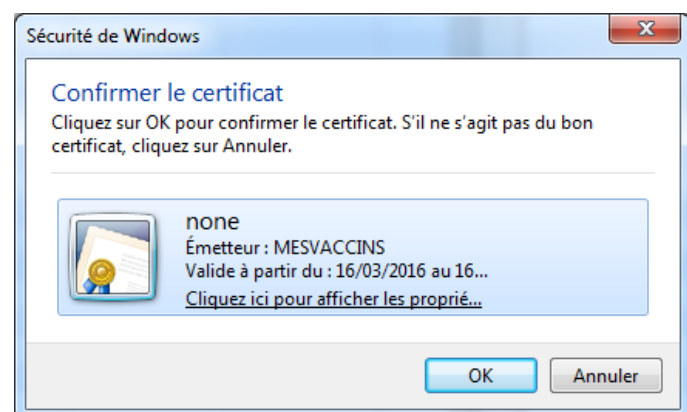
Sécurité de Windows

Confirmer le certificat

Cliquez sur OK pour confirmer le certificat. S'il ne s'agit pas du bon certificat, cliquez sur Annuler.

none
Émetteur : MESVACCINS
Valide à partir du : 16/03/2016 au 16...
Cliquez ici pour afficher les proprié...

OK
Annuler